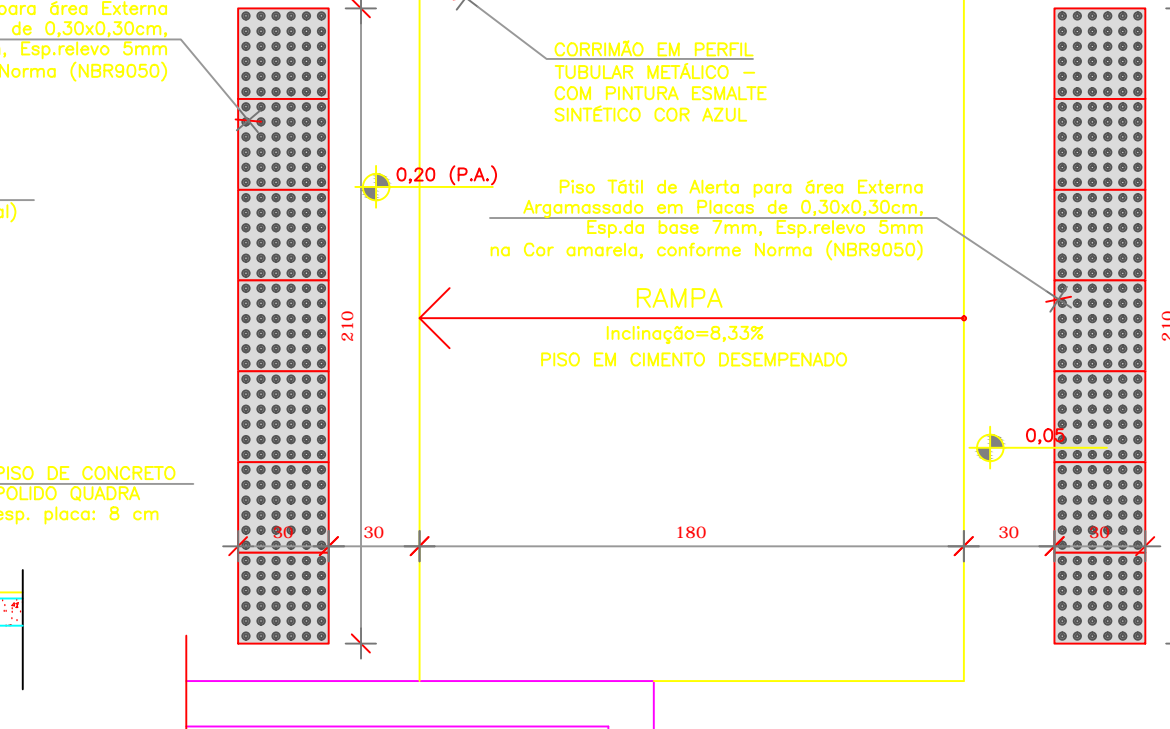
para área Externa
de 0,30x0,30cm,
, Esp.relevo 5mm
Norma (NBR9050)

al)

CORRIMÃO EM PERFIL
TUBULAR METÁLICO –
COM PINTURA ESMALTE
SINTÉTICO COR AZUL

0,20 (P.A.)

Piso Tátil de Alerta para área Externa
Argamassado em Placas de 0,30x0,30cm,
Esp.da base 7mm, Esp.relevo 5mm
na Cor amarela, conforme Norma (NBR9050)

210

RAMPA
Inclinação=8,33%
PISO EM CIMENTO DESEMPENADO

210

0,05

PISO DE CONCRETO
POLIDO QUADRA
esp. placa: 8 cm

30 30 180 30 30